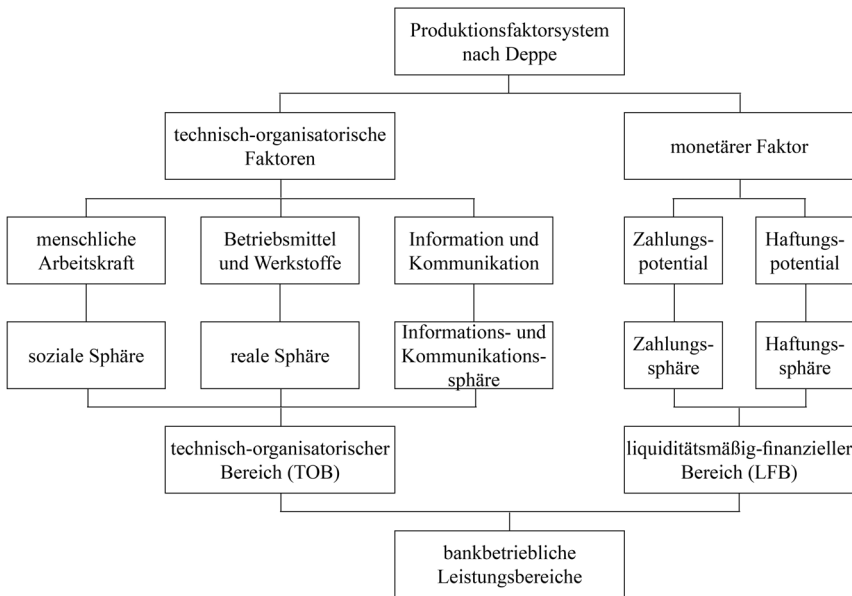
Produktionsfaktorsystem nach Deppe

technisch-organisatorische Faktoren

monetärer Faktor

menschliche Arbeitskraft

Betriebsmittel und Werkstoffe

Information und Kommunikation

Zahlungspotential

Haftungspotential

soziale Sphäre

reale Sphäre

Informations- und Kommunikationssphäre

Zahlungssphäre

Haftungssphäre

technisch-organisatorischer Bereich (TOB)

liquiditätsmäßig-finanzieller Bereich (LFB)

bankbetriebliche Leistungsbereiche